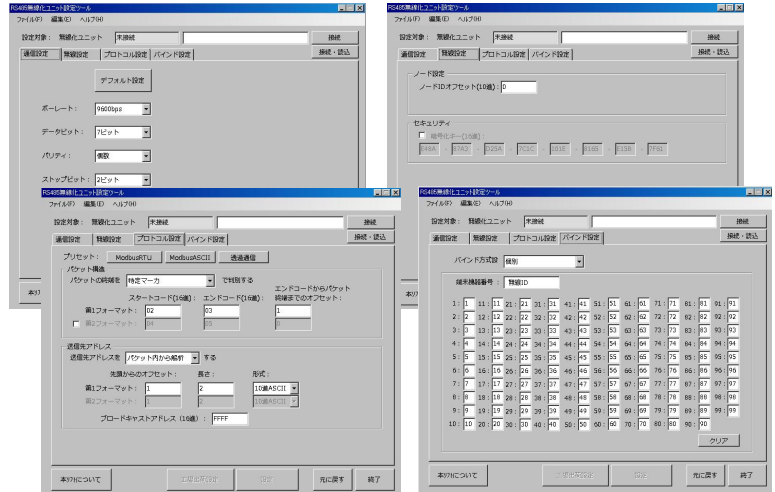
RS485無線化ユニット設定ツール
ファイル(F) 編集(E) ヘルプ(H)
設定対象： 無線化ユニット 未接続
接続
通信設定 無線設定 プロトコル設定 バインド設定
デフォルト設定
ボーレート： 9600bps
データビット： 7ビット
パリティ： 偶数
ストップビット： 2ビット
本ソフトについて

RS485無線化ユニット設定ツール
ファイル(F) 編集(E) ヘルプ(H)
設定対象： 無線化ユニット 未接続
接続
通信設定 無線設定 プロトコル設定 バインド設定
接続・読込
ノード設定
ノードIDオフセット(10進)： 0
セキュリティ
暗号化キー(16進)：
E48A 87A3 D29A 7C1C 101E 818B E1BB 7F61
本ソフトについて

RS485無線化ユニット設定ツール
ファイル(F) 編集(E) ヘルプ(H)
設定対象： 無線化ユニット 未接続
接続
接続・読込
通信設定 無線設定 プロトコル設定 バインド設定
プリセット： ModbusRTU ModbusASCII 透過通信
パケット構造
パケットの終端を 特定マーカ で判別する
スタートコード(16進) エンドコード(16進) エンドコードからパケット終端までのオフセット：
第1フォーマット： 02 03 1
第2フォーマット： 04 05 1
送信先アドレス
送信先アドレスを パケット内から解析 する
先頭からのオフセット： 長さ： 形式：
第1フォーマット： 1 2 10進ASCII
第2フォーマット： 1 2 10進ASCII
ブロードキャストアドレス（16進）： FFFF
本ソフトについて 上書き保存 保存 元に戻す 終了

RS485無線化ユニット設定ツール
ファイル(F) 編集(E) ヘルプ(H)
設定対象： 無線化ユニット 未接続
接続
接続・読込
通信設定 無線設定 プロトコル設定 バインド設定
バインド方式設 個別
端末機器番号： 無線ID
| 1 : 1 | 11 : 11 | 21 : 21 | 31 : 31 | 41 : 41 | 51 : 51 | 61 : 61 | 71 : 71 | 81 : 81 | 91 : 91 |
| 2 : 2 | 12 : 12 | 22 : 22 | 32 : 32 | 42 : 42 | 52 : 52 | 62 : 62 | 72 : 72 | 82 : 82 | 92 : 92 |
| 3 : 3 | 13 : 13 | 23 : 23 | 33 : 33 | 43 : 43 | 53 : 53 | 63 : 63 | 73 : 73 | 83 : 83 | 93 : 93 |
| 4 : 4 | 14 : 14 | 24 : 24 | 34 : 34 | 44 : 44 | 54 : 54 | 64 : 64 | 74 : 74 | 84 : 84 | 94 : 94 |
| 5 : 5 | 15 : 15 | 25 : 25 | 35 : 35 | 45 : 45 | 55 : 55 | 65 : 65 | 75 : 75 | 85 : 85 | 95 : 95 |
| 6 : 6 | 16 : 16 | 26 : 26 | 36 : 36 | 46 : 46 | 56 : 56 | 66 : 66 | 76 : 76 | 86 : 86 | 96 : 96 |
| 7 : 7 | 17 : 17 | 27 : 27 | 37 : 37 | 47 : 47 | 57 : 57 | 67 : 67 | 77 : 77 | 87 : 87 | 97 : 97 |
| 8 : 8 | 18 : 18 | 28 : 28 | 38 : 38 | 48 : 48 | 58 : 58 | 68 : 68 | 78 : 78 | 88 : 88 | 98 : 98 |
| 9 : 9 | 19 : 19 | 29 : 29 | 39 : 39 | 49 : 49 | 59 : 59 | 69 : 69 | 79 : 79 | 89 : 89 | 99 : 99 |
| 10 : 10 | 20 : 20 | 30 : 30 | 40 : 40 | 50 : 50 | 60 : 60 | 70 : 70 | 80 : 80 | 90 : 90 | |
クリア
本ソフトについて 上書き保存 保存 元に戻す 終了